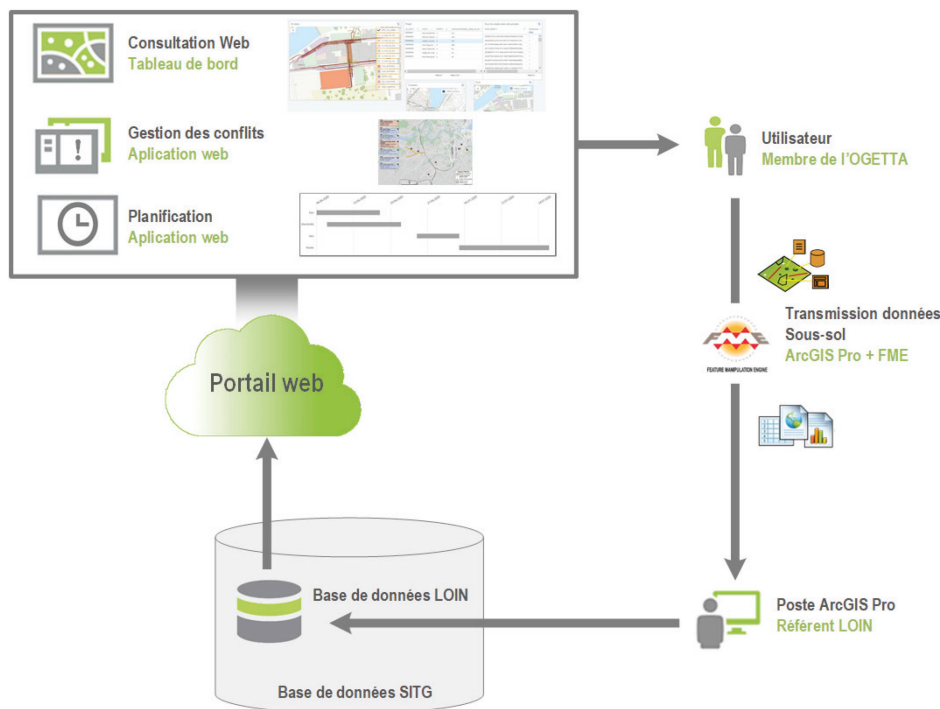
Consultation Web
Tableau de bord

Gestion des conflits
Aplication web

Planification
Aplication web

Utilisateur
Membre de l'OGETTA

Transmission données
Sous-sol
ArcGIS Pro + FME

FME
FEATURE MANIPULATION ENGINE

Portail web

Base de données LOIN

Base de données SITG

Poste ArcGIS Pro
Référent LOIN